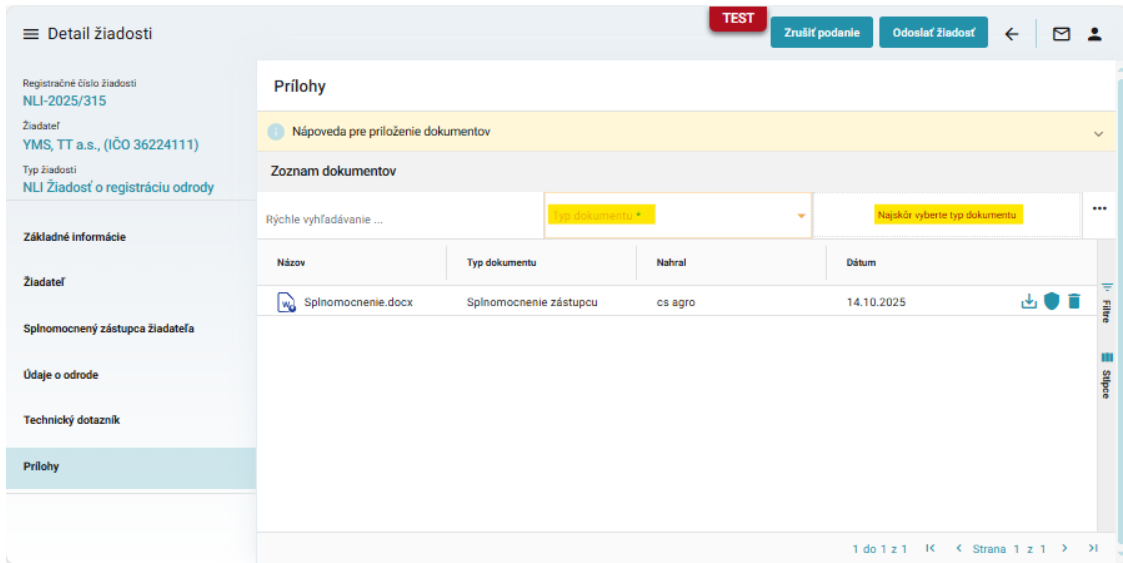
Detail žiadosti

TEST

Zrušiť podanie

Odoslať žiadosť

Registračné číslo žiadosti
NLI-2025/315

Žiadateľ
YMS, TT a.s., (IČO 36224111)

Typ žiadosti
NLI Žiadosť o registráciu odrody

Základné informácie

Žiadateľ

Splnomocnený zástupca žiadateľa

Údaje o odrode

Technický dotazník

Prílohy

Prílohy

Nápoveda pre priloženie dokumentov

Zoznam dokumentov

Rýchle vyhľadávanie ...

Typ dokumentu *

Najskôr vyberte typ dokumentu

...

| Názov | Typ dokumentu | Nahral | Dátum |
|---|---|---|---|
| Splnomocnenie.docx | Splnomocnenie zástupcu | cs agro | 14.10.2025 |

Filtre

Stĺpce

1 do 1 z 1

Strana 1 z 1